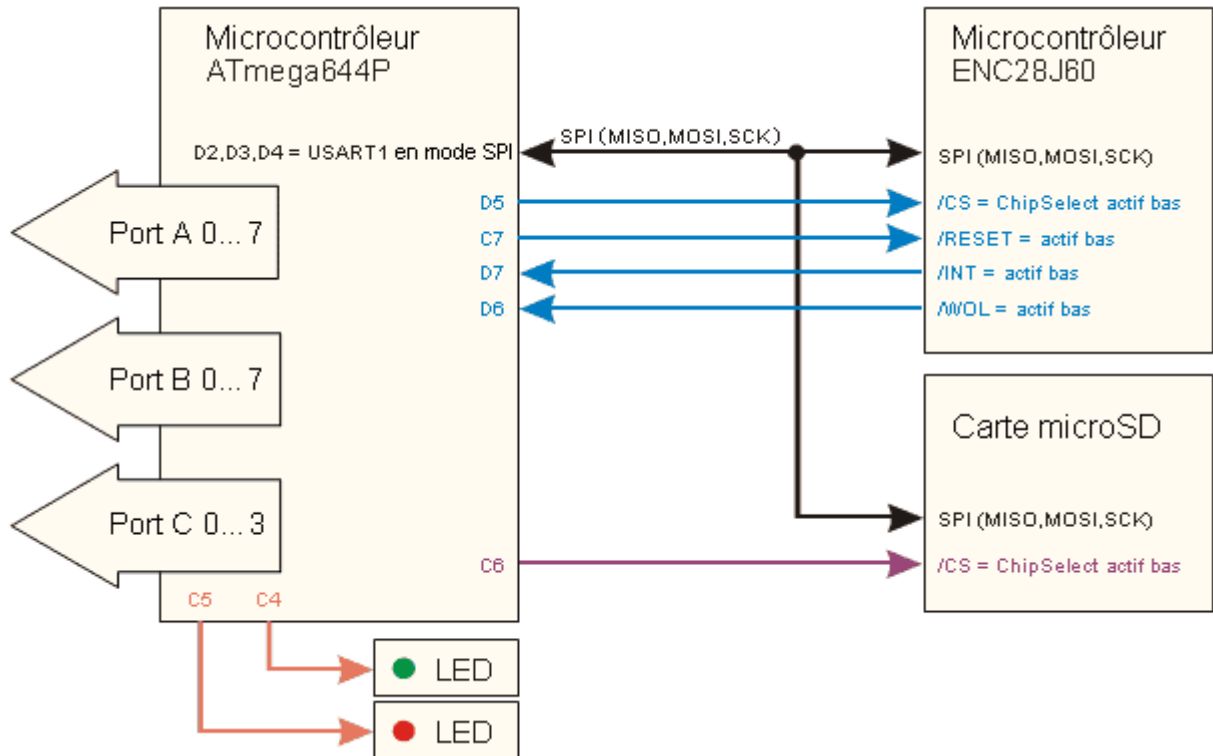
Microcontrôleur
ATmega644P

D2,D3,D4 = USART1 en mode SPI

SPI (MISO,MOSI,SCK)

Microcontrôleur
ENC28J60

SPI (MISO,MOSI,SCK)

D5
C7
D7
D6

/CS = ChipSelect actif bas
/RESET = actif bas
/INT = actif bas
/WOL = actif bas

Port A 0... 7

Port B 0... 7

Port C 0... 3

Carte microSD

SPI (MISO,MOSI,SCK)

C6

/CS = ChipSelect actif bas

C5 C4

LED

LED